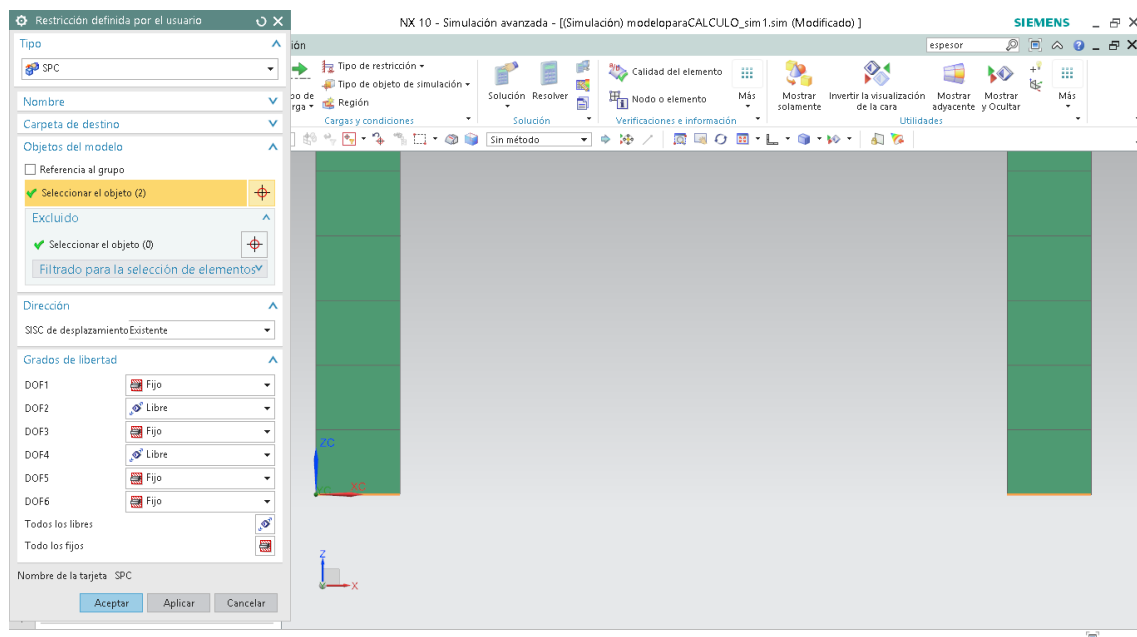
Restricción definida por el usuario

Tipo

SPC

Nombre

Carpeta de destino

Objetos del modelo

Referencia al grupo

Seleccionar el objeto (2)

Excluido

Seleccionar el objeto (0)

Filtrado para la selección de elementos

Dirección

SISC de desplazamiento Existente

Grados de libertad

DOF1 Fijo
DOF2 Libre
DOF3 Fijo
DOF4 Libre
DOF5 Fijo
DOF6 Fijo

Todos los libres

Todo los fijos

Nombre de la tarjeta SPC

Aceptar Aplicar Cancelar

NX 10 - Simulación avanzada - [(Simulación) modeloparaCALCULO_sim1.sim (Modificado) ]

SIEMENS

ión

espesor

Tipo de restricción
Tipo de objeto de simulación
Región
po de rga
Cargas y condiciones

Solución Resolver
Solución

Calidad del elemento
Nodo o elemento
Más
Verificaciones e información

Mostrar solamente
Invertir la visualización de la cara
Mostrar adyacente
Mostrar y Ocultar
Más
Utilidades

Sin método

ZC
XC

Z
X